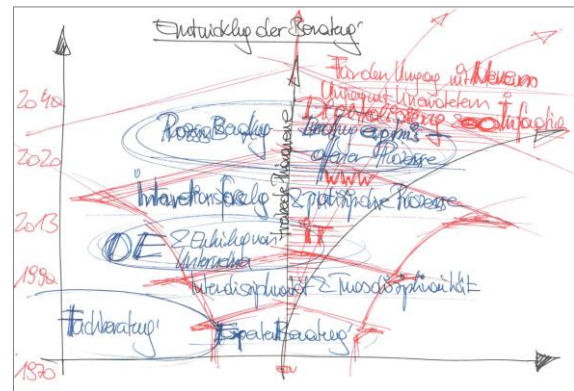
Entwicklung der Beratung

2040
2020
2013
1990
1970

Für den Umgang mit Neuem
Umgang mit Unwirklichem
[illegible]
Prozess Beratung
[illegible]
offene Prozesse
www
Interventionsforschung
Entwicklung von Unternehmen
OE
Interdisziplinarität
Transdisziplinarität
Fachberatung
Expertenberatung
Strategische Prozesse